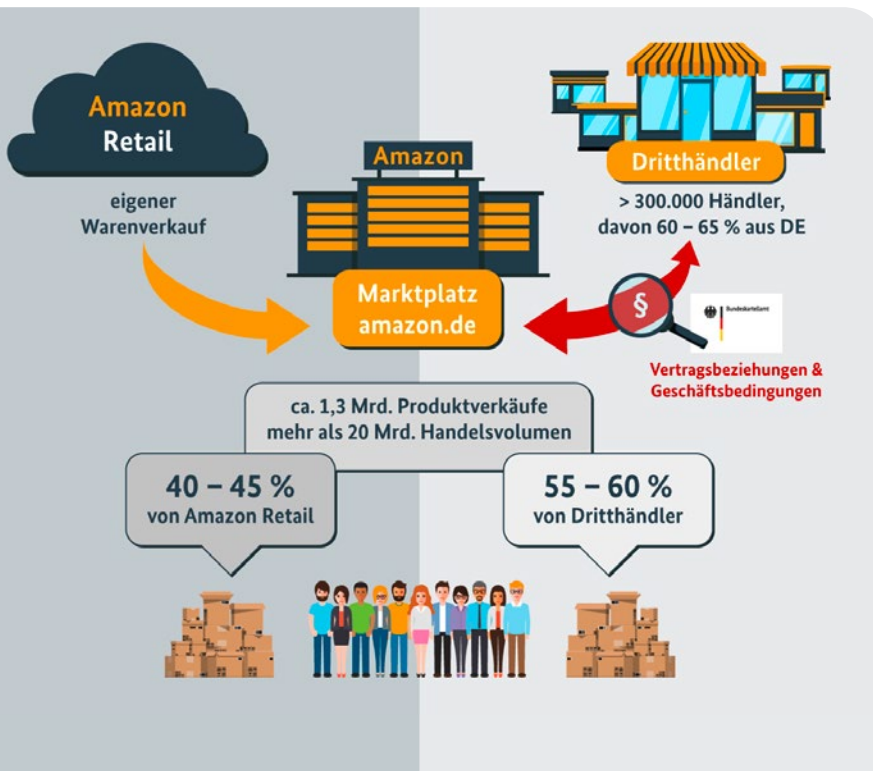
Amazon
Retail

eigener
Warenverkauf

Amazon

Dritthändler

> 300.000 Händler,
davon 60 – 65 % aus DE

Marktplatz
amazon.de

§

Bundeskartellamt

Vertragsbeziehungen &
Geschäftsbedingungen

ca. 1,3 Mrd. Produktverkäufe
mehr als 20 Mrd. Handelsvolumen

40 – 45 %
von Amazon Retail

55 – 60 %
von Dritthändler